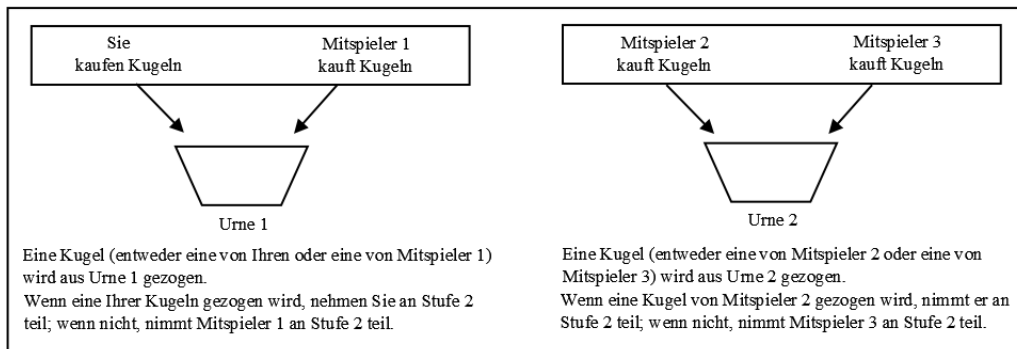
Sie kaufen Kugeln

Mitspieler 1 kauft Kugeln

Urne 1

Eine Kugel (entweder eine von Ihren oder eine von Mitspieler 1) wird aus Urne 1 gezogen.
Wenn eine Ihrer Kugeln gezogen wird, nehmen Sie an Stufe 2 teil; wenn nicht, nimmt Mitspieler 1 an Stufe 2 teil.

Mitspieler 2 kauft Kugeln

Mitspieler 3 kauft Kugeln

Urne 2

Eine Kugel (entweder eine von Mitspieler 2 oder eine von Mitspieler 3) wird aus Urne 2 gezogen.
Wenn eine Kugel von Mitspieler 2 gezogen wird, nimmt er an Stufe 2 teil; wenn nicht, nimmt Mitspieler 3 an Stufe 2 teil.